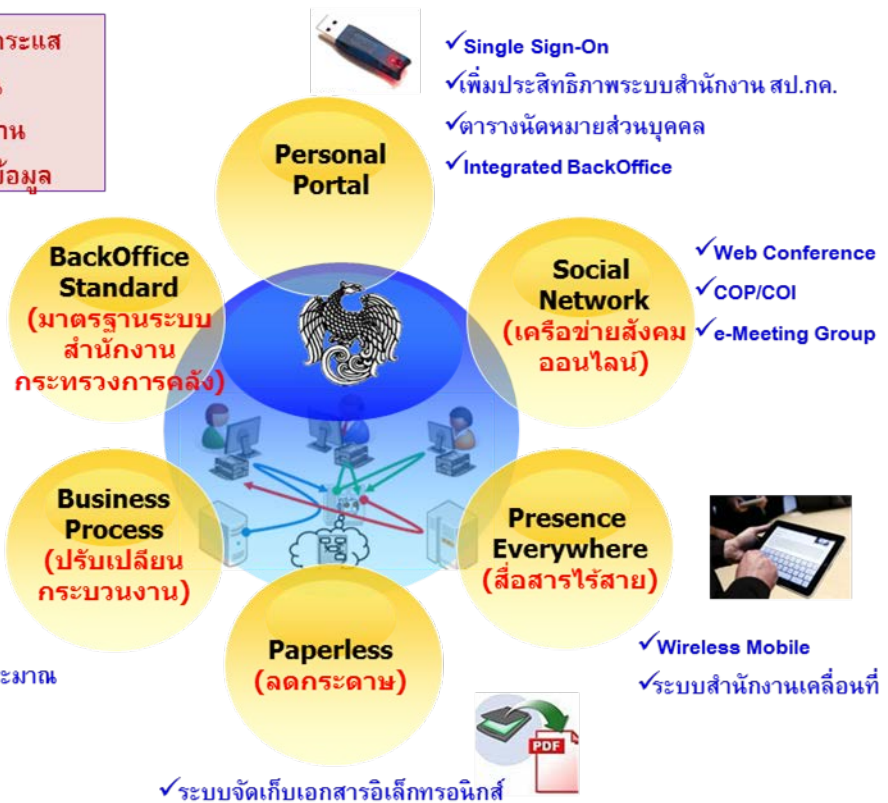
ระแส
ร
งาน
ข้อมูล

✓Single Sign-On
✓เพิ่มประสิทธิภาพระบบสำนักงาน สป.กค.
✓ตารางนัดหมายส่วนบุคคล
✓Integrated BackOffice

Personal Portal

BackOffice Standard (มาตรฐานระบบสำนักงานกระทรวงการคลัง)

Social Network (เครือข่ายสังคมออนไลน์)

✓Web Conference
✓COP/COI
✓e-Meeting Group

Business Process (ปรับเปลี่ยนกระบวนงาน)

Presence Everywhere (สื่อสารไร้สาย)

Paperless (ลดกระดาษ)

PDF

ะมาณ

✓Wireless Mobile
✓ระบบสำนักงานเคลื่อนที่

✓ระบบจัดเก็บเอกสารอิเล็กทรอนิกส์